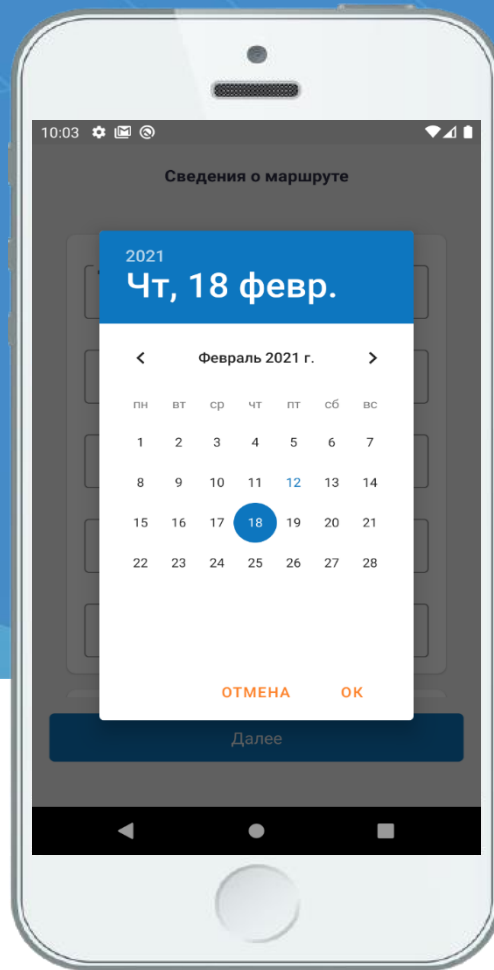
10:03

Сведения о маршруте

2021
Чт, 18 февр.

Февраль 2021 г.

| пн | вт | ср | чт | пт | сб | вс |
|---|---|---|---|---|---|---|
| 1 | 2 | 3 | 4 | 5 | 6 | 7 |
| 8 | 9 | 10 | 11 | 12 | 13 | 14 |
| 15 | 16 | 17 | 18 | 19 | 20 | 21 |
| 22 | 23 | 24 | 25 | 26 | 27 | 28 |

ОТМЕНА OK

Далее